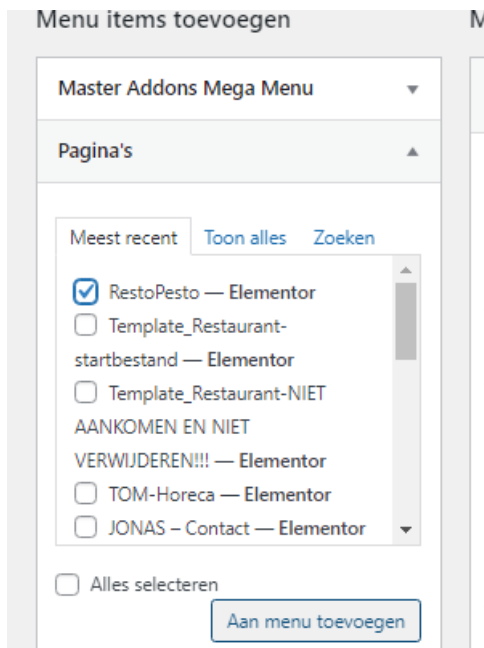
Menu items toevoegen

M

Master Addons Mega Menu

Pagina's

Meest recent Toon alles Zoeken

RestoPesto — Elementor

Template_Restaurant-startbestand — Elementor

Template_Restaurant-NIET AANKOMEN EN NIET VERWIJDEREN!!! — Elementor

TOM-Horeca — Elementor

JONAS – Contact — Elementor

Alles selecteren

Aan menu toevoegen